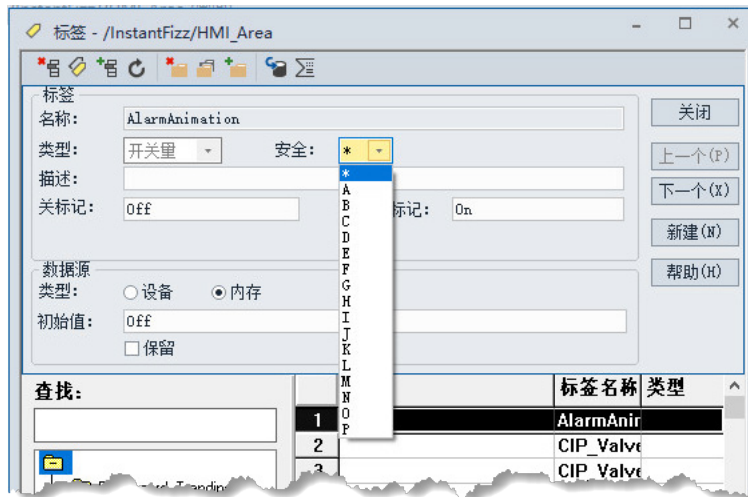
标签 - /InstantFizz/HMI_Area

标签
名称: AlarmAnimation
类型: 开关量
安全: *
描述:
关标记: Off
标记: On

数据源
类型: 设备 内存
初始值: Off
保留

*
A
B
C
D
E
F
G
H
I
J
K
L
M
N
O
P

关闭
上一个(P)
下一个(X)
新建(N)
帮助(H)

查找:

| | 标签名称 | 类型 |
|---|---|---|
| 1 | AlarmAnim | |
| 2 | CIP_Valve | |
| 3 | CIP_Valve | |